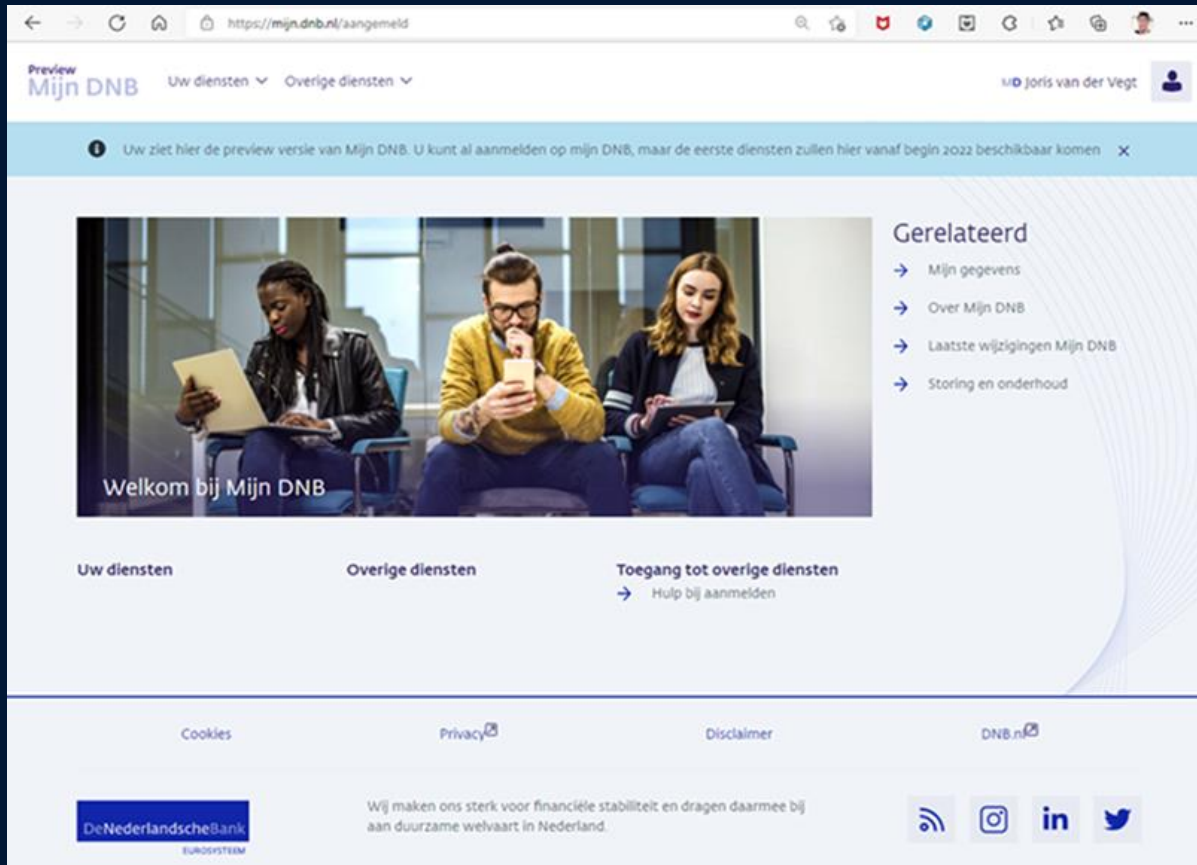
https://mijn.dnb.nl/aangemeld

Preview
Mijn DNB

Uw diensten
Overige diensten

MD Joris van der Vegt

Uw ziet hier de preview versie van Mijn DNB. U kunt al aanmelden op mijn DNB, maar de eerste diensten zullen hier vanaf begin 2022 beschikbaar komen

Welkom bij Mijn DNB

Gerelateerd
Mijn gegevens
Over Mijn DNB
Laatste wijzigingen Mijn DNB
Storing en onderhoud

Uw diensten

Overige diensten

Toegang tot overige diensten
Hulp bij aanmelden

Cookies
Privacy
Disclaimer
DNB.nl

DeNederlandscheBank
EUROSYSTEEM

Wij maken ons sterk voor financiële stabiliteit en dragen daarmee bij aan duurzame welvaart in Nederland.